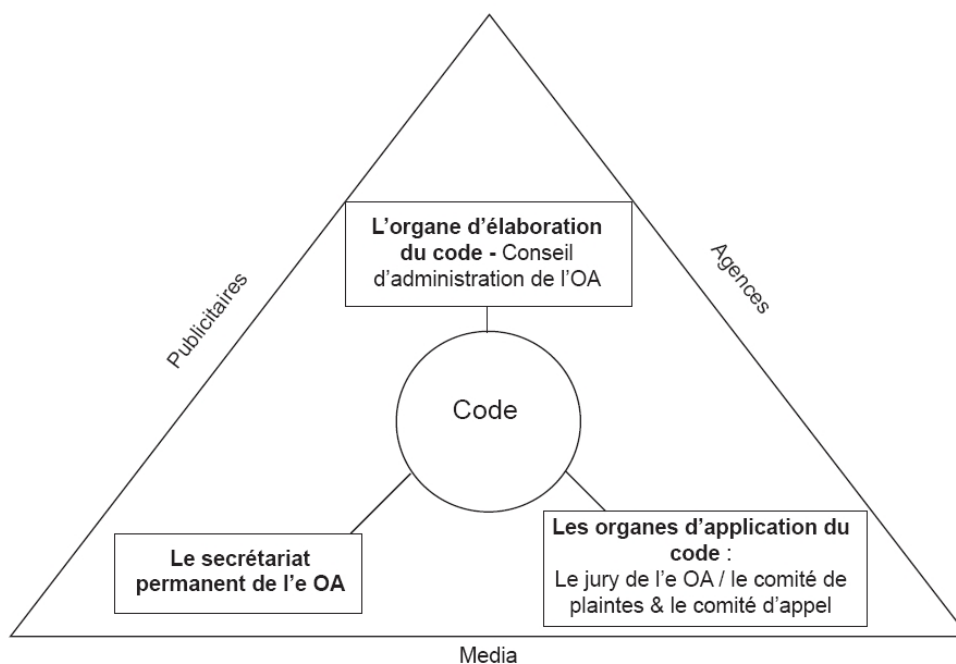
Publicitaires

Agences

L'organe d'élaboration du code - Conseil d'administration de l'OA

Code

Le secrétariat permanent de l'e OA

Les organes d'application du code :
Le jury de l'e OA / le comité de plaintes & le comité d'appel

Media